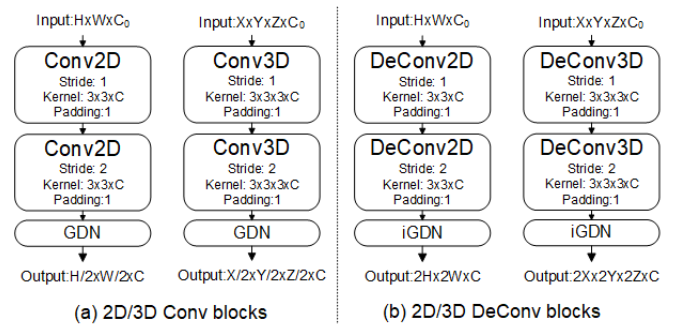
Input:HxWxC$_0$

Conv2D
Stride: 1
Kernel: 3x3xC
Padding:1

Conv2D
Stride: 2
Kernel: 3x3xC
Padding:1

GDN

Output:H/2xW/2xC

Input:XxYxZxC$_0$

Conv3D
Stride: 1
Kernel: 3x3x3xC
Padding:1

Conv3D
Stride: 2
Kernel: 3x3x3xC
Padding:1

GDN

Output:X/2xY/2xZ/2xC

Input:HxWxC$_0$

DeConv2D
Stride: 1
Kernel: 3x3xC
Padding:1

DeConv2D
Stride: 2
Kernel: 3x3xC
Padding:1

iGDN

Output:2Hx2WxC

Input:XxYxZxC$_0$

DeConv3D
Stride: 1
Kernel: 3x3x3xC
Padding:1

DeConv3D
Stride: 2
Kernel: 3x3x3xC
Padding:1

iGDN

Output:2Xx2Yx2ZxC

(a) 2D/3D Conv blocks

(b) 2D/3D DeConv blocks